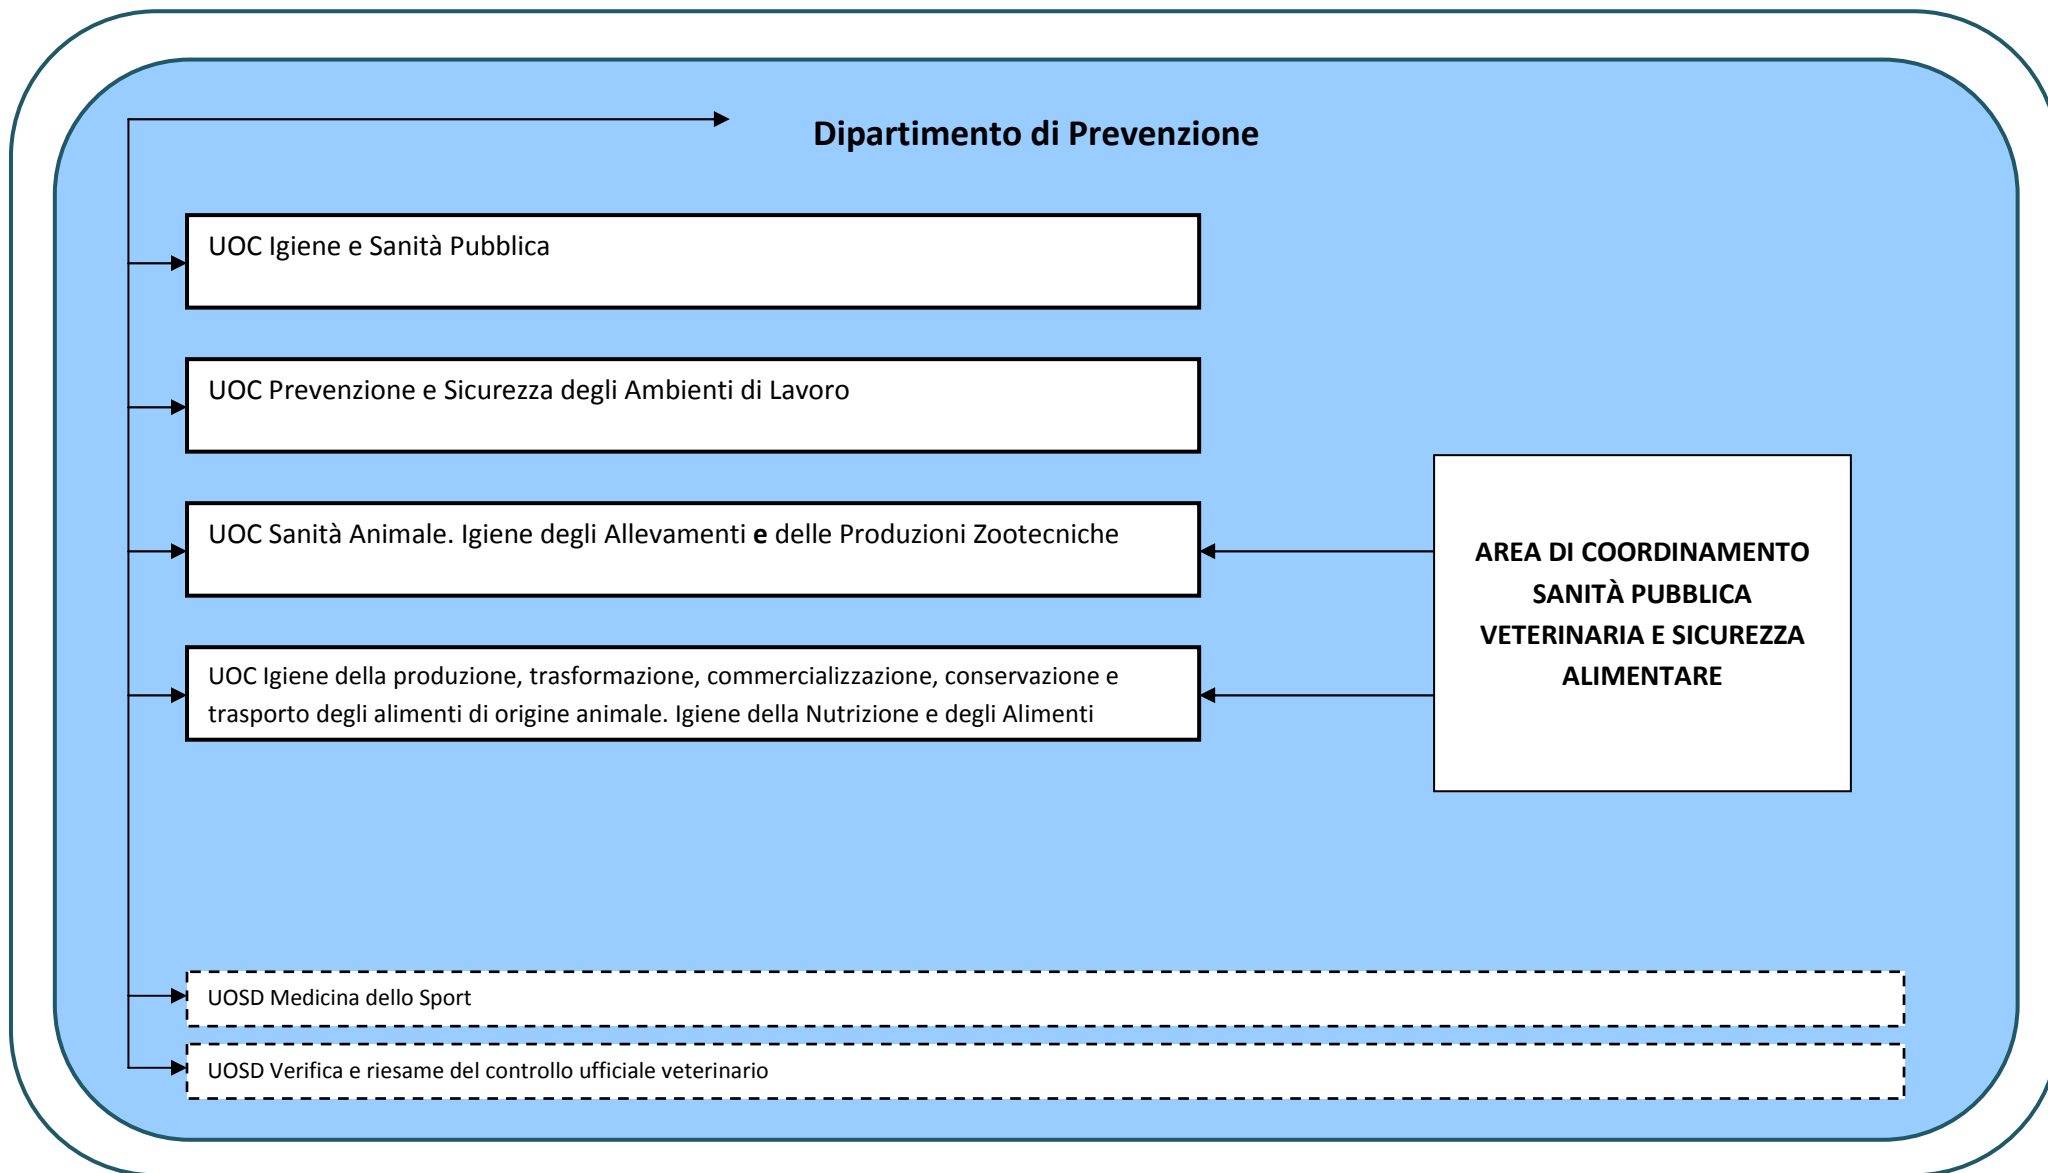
Dipartimento di Prevenzione

UOC Igiene e Sanità Pubblica

UOC Prevenzione e Sicurezza degli Ambienti di Lavoro

UOC Sanità Animale. Igiene degli Allevamenti **e** delle Produzioni Zootecniche

UOC Igiene della produzione, trasformazione, commercializzazione, conservazione e trasporto degli alimenti di origine animale. Igiene della Nutrizione e degli Alimenti

AREA DI COORDINAMENTO SANITÀ PUBBLICA VETERINARIA E SICUREZZA ALIMENTARE

UOSD Medicina dello Sport

UOSD Verifica e riesame del controllo ufficiale veterinario